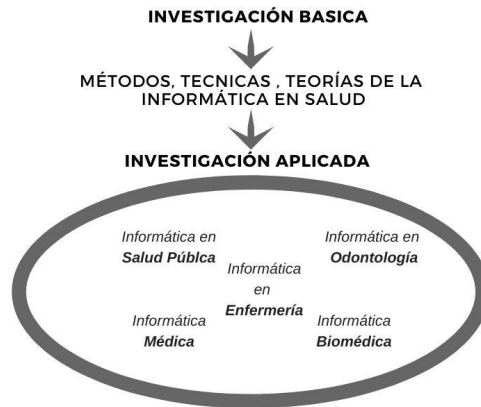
INVESTIGACIÓN BASICA

MÉTODOS, TECNICAS , TEORÍAS DE LA INFORMÁTICA EN SALUD

INVESTIGACIÓN APLICADA

Informática en **Salud Públca**

Informática en **Odontología**

Informática en **Enfermería**

Informática **Médica**

Informática **Biomédica**